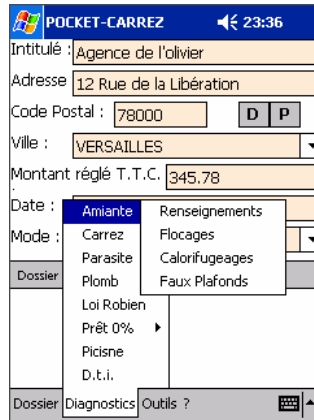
POCKET-CARREZ 23:36

Intitulé : Agence de l'olivier
Adresse 12 Rue de la Libération
Code Postal : 78000 D P
Ville : VERSAILLES
Montant réglé T.T.C. 345.78
Date :
Mode :
Dossier

Amiante
Carrez
Parasite
Plomb
Loi Robien
Prêt 0%
Picisne
D.t.i.

Renseignements
Flocages
Calorifugeages
Faux Plafonds

Dossier Diagnostics Outils ?